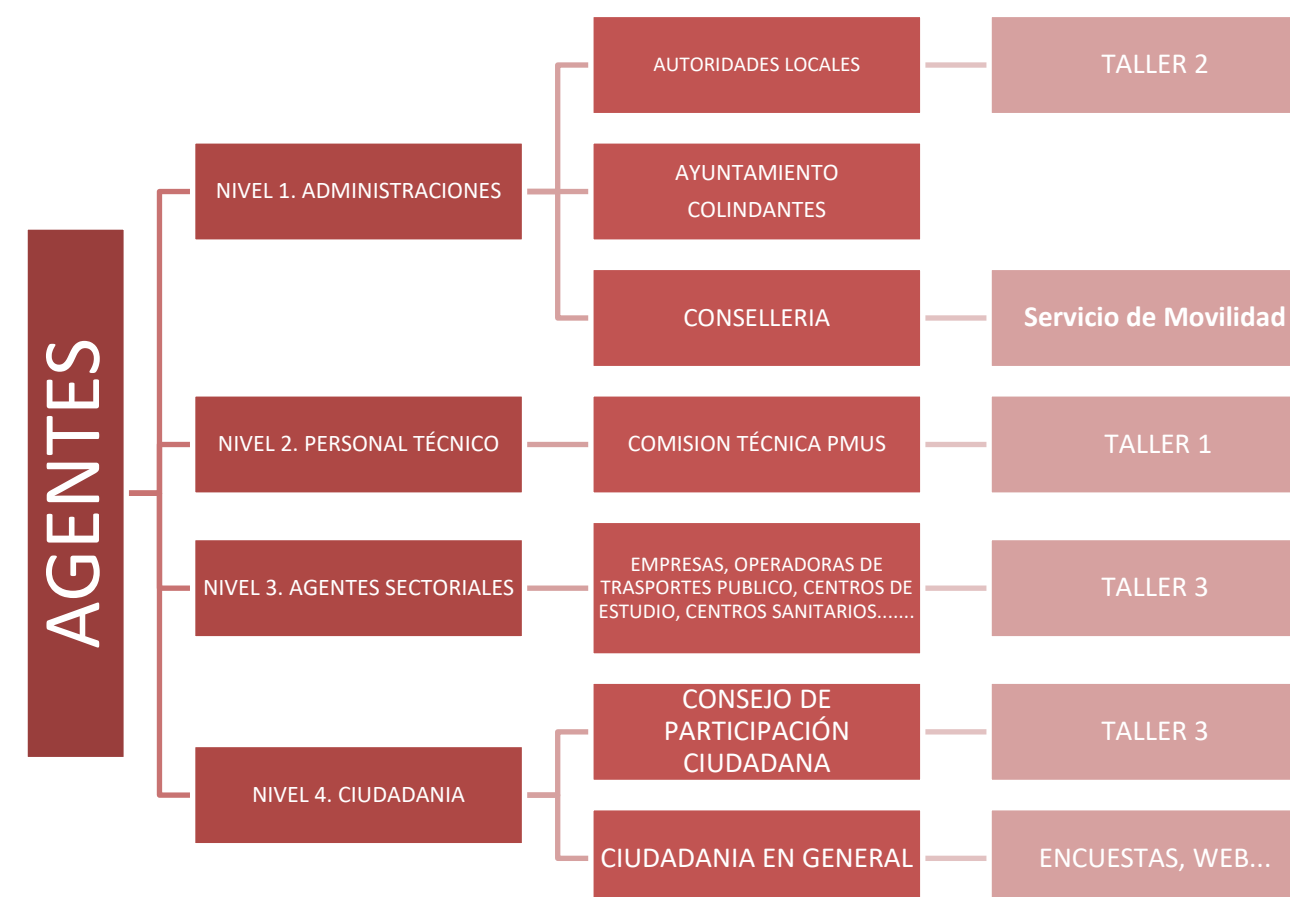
AGENTES

NIVEL 1. ADMINISTRACIONES

AUTORIDADES LOCALES

TALLER 2

AYUNTAMIENTO COLINDANTES

CONSELLERIA

Servicio de Movilidad

NIVEL 2. PERSONAL TÉCNICO

COMISION TÉCNICA PMUS

TALLER 1

NIVEL 3. AGENTES SECTORIALES

EMPRESAS, OPERADORAS DE TRASPORTES PUBLICO, CENTROS DE ESTUDIO, CENTROS SANITARIOS.......

TALLER 3

NIVEL 4. CIUDADANIA

CONSEJO DE PARTICIPACIÓN CIUDADANA

TALLER 3

CIUDADANIA EN GENERAL

ENCUESTAS, WEB...